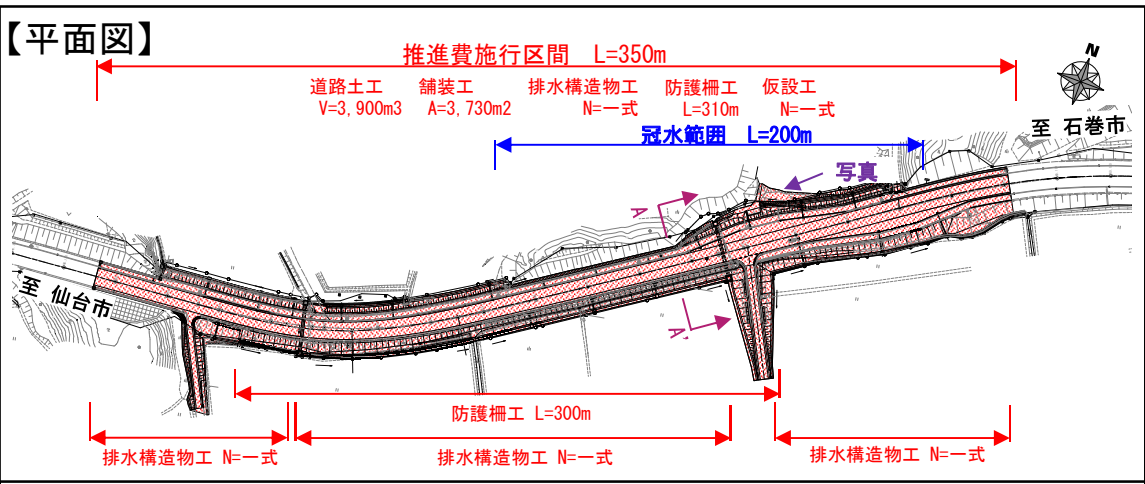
【平面図】

推進費施行区間 L=350m

道路土工 V=3,900m3　舗装工 A=3,730m2　排水構造物工 N=一式　防護柵工 L=310m　仮設工 N=一式

冠水範囲 L=200m

N

至 石巻市

写真

A

A'

至 仙台市

防護柵工 L=300m

排水構造物工 N=一式

排水構造物工 N=一式

排水構造物工 N=一式